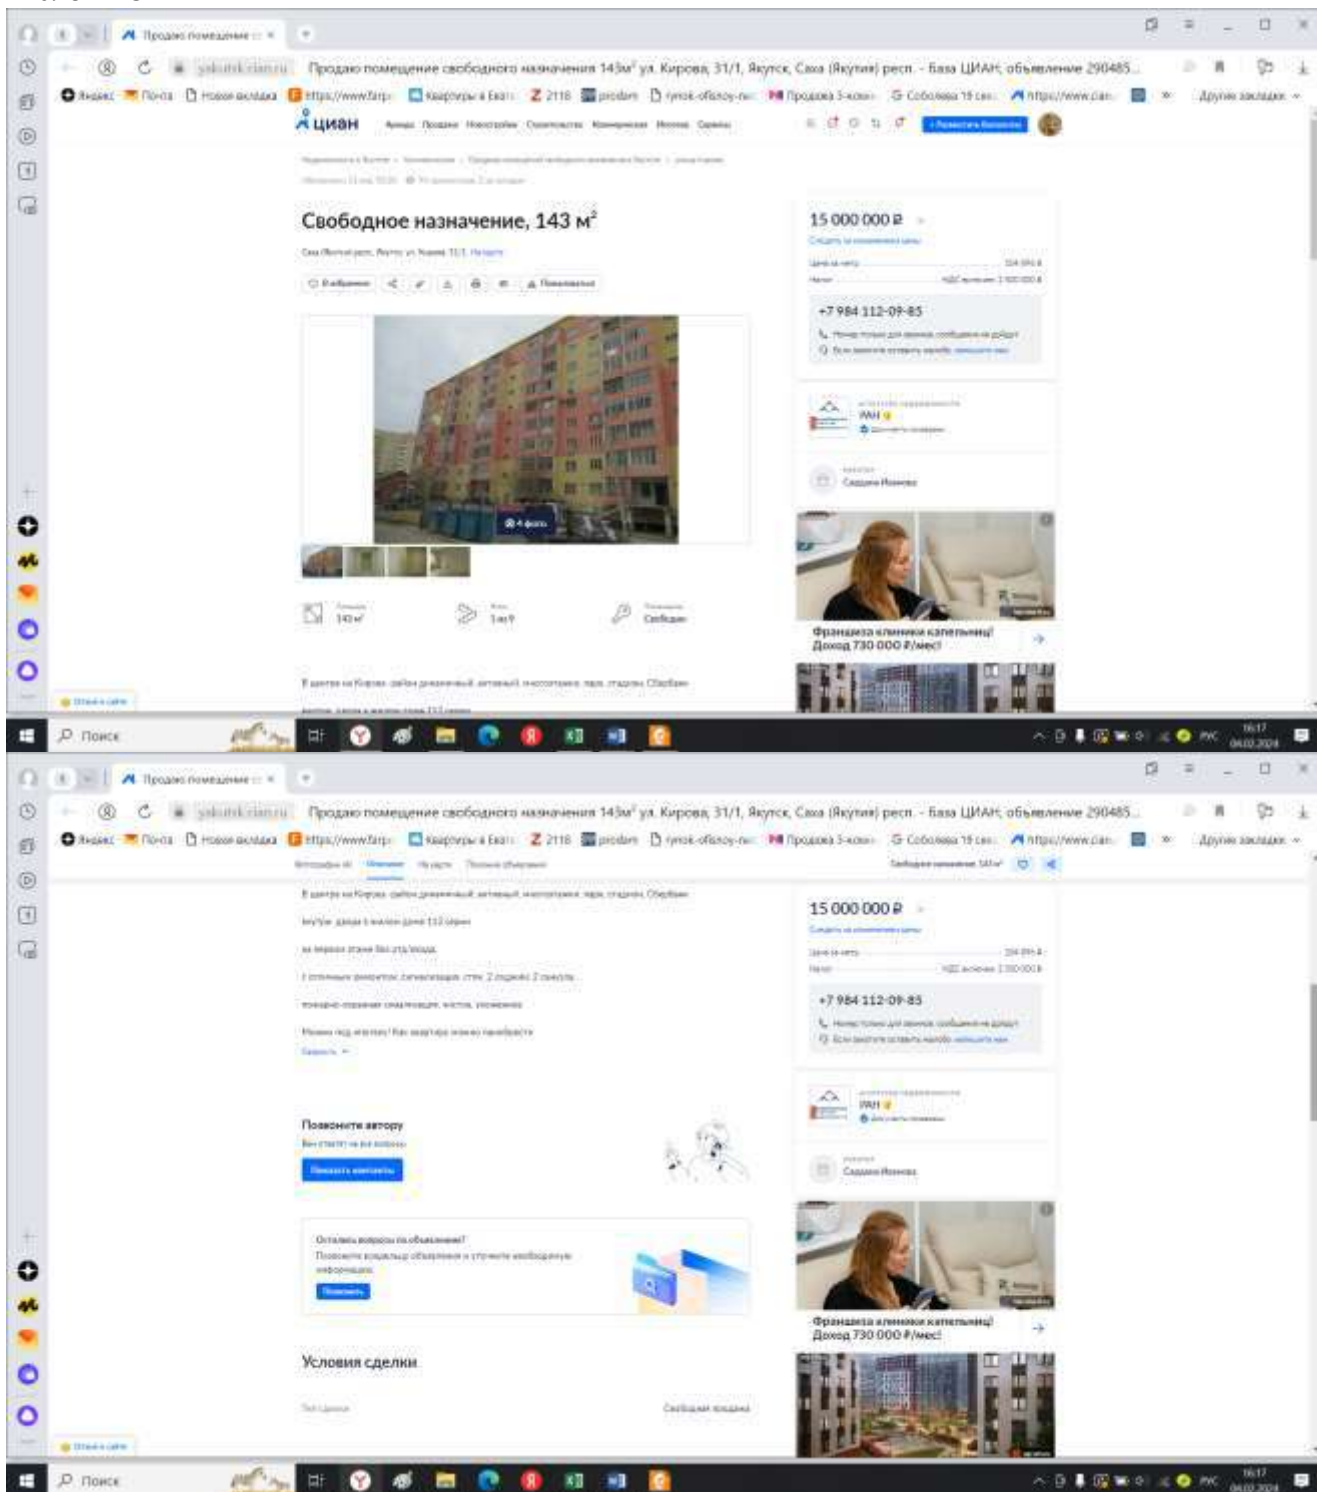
Продаю помещение ×

yakutsk.cian.ru Продаю помещение свободного назначения 143м² ул. Кирова, 31/1, Якутск, Саха (Якутия) респ. - база ЦИАН, объявление 290485...

Яндекс Почта Новая вкладка https://www.farp Квартиры в Екат Z 2116 prodam rynok-ofisnoy-n Продажа 3-комн Соболева 19 сек https://www.cian Другие закладки

циан

Свободное назначение, 143 м²

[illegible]

В избранное

4 фото

143 м²

1 из 9

Свободн

В центре на Кирова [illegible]

15 000 000 ₽

+7 984 112-09-85

РАН

Сардана Иванова

Франшиза клиники капельниц!
Доход 730 000 ₽/мес!

Поиск

16:17
04.02.2024

Продаю помещение ×

yakutsk.cian.ru Продаю помещение свободного назначения 143м² ул. Кирова, 31/1, Якутск, Саха (Якутия) респ. - база ЦИАН, объявление 290485...

Яндекс Почта Новая вкладка https://www.farp Квартиры в Екат Z 2116 prodam rynok-ofisnoy-n Продажа 3-комн Соболева 19 сек https://www.cian Другие закладки

В центре на Кирова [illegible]

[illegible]

Позвоните автору

Показать контакты

Остались вопросы по объявлению?

Написать

Условия сделки

Свободная продажа

15 000 000 ₽

+7 984 112-09-85

РАН

Сардана Иванова

Франшиза клиники капельниц!
Доход 730 000 ₽/мес!

Поиск

16:17
04.02.2024